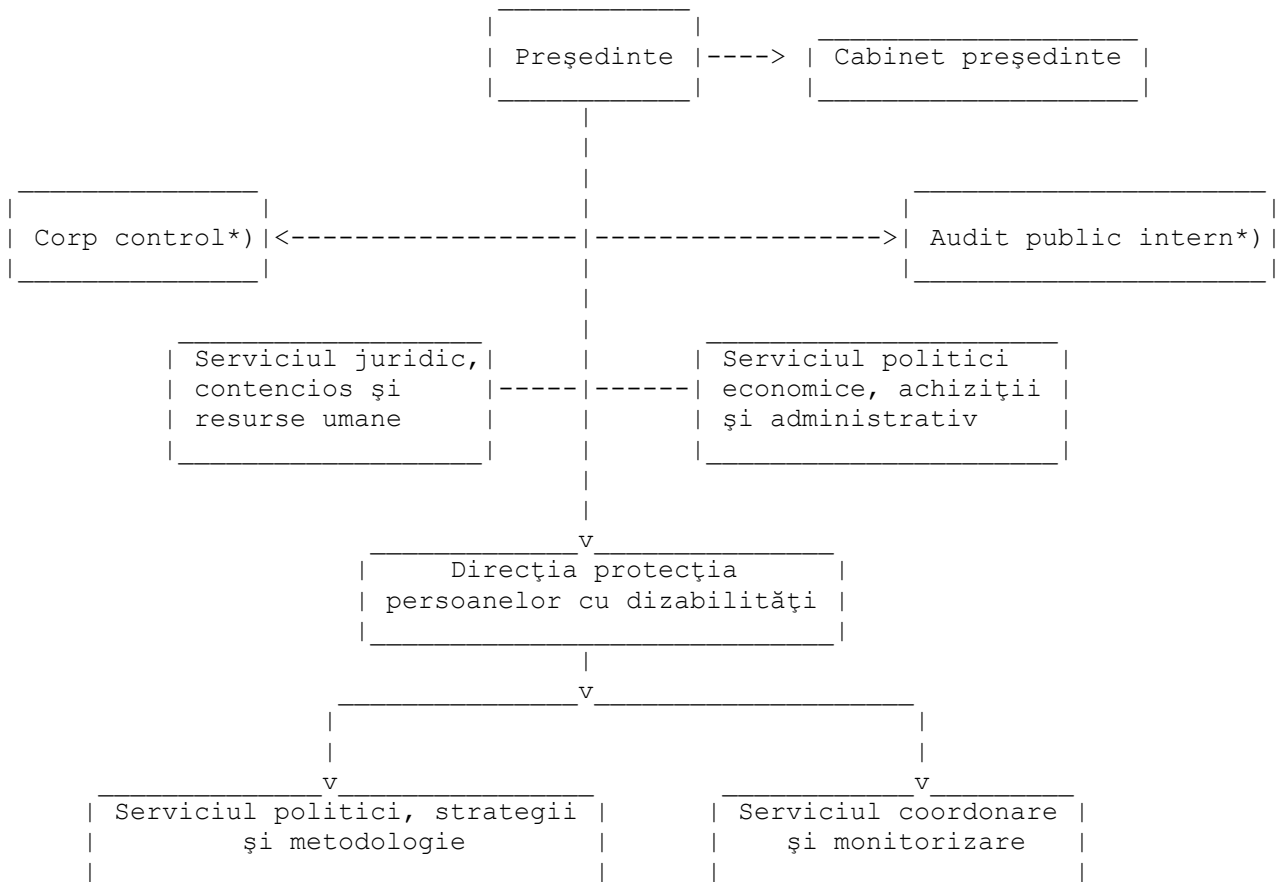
Preşedinte

Cabinet preşedinte

Corp control*)

Audit public intern*)

Serviciul juridic, contencios şi resurse umane

Serviciul politici economice, achiziţii şi administrativ

Direcţia protecţia persoanelor cu dizabilităţi

Serviciul politici, strategii şi metodologie

Serviciul coordonare şi monitorizare